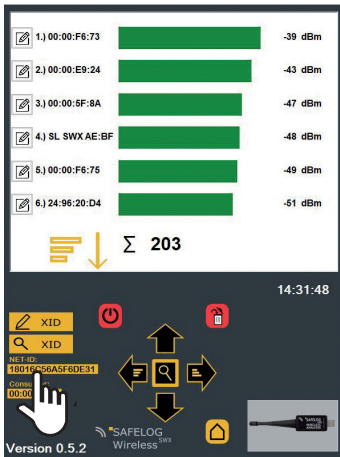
1.) 00:00:F6:73 -39 dBm

2.) 00:00:E9:24 -43 dBm

3.) 00:00:5F:8A -47 dBm

4.) SL SWX AE:BF -48 dBm

5.) 00:00:F6:75 -49 dBm

6.) 24:96:20:D4 -51 dBm

Σ 203

14:31:48

XID

XID

NET-ID:

18016C56A5F6DE31

Consu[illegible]

00:0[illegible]

SAFELOG Wireless SWX

Version 0.5.2